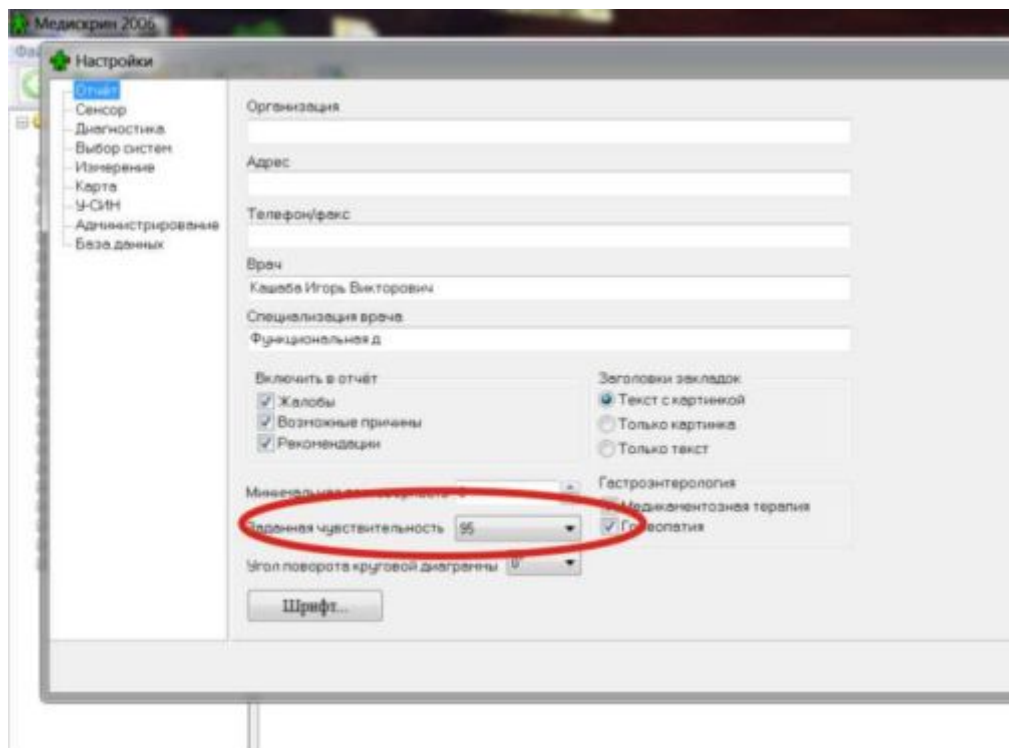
Медискрин 2006

Фа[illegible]

Настройки

Отчёт
Сенсор
Диагностика
Выбор систем
Измерение
Карта
У-СИН
Администрирование
База данных

Организация

Адрес

Телефон/факс

Врач

Кашаба Игорь Викторович

Специализация врача

Функциональная д

Включить в отчёт
Жалобы
Возможные причины
Рекомендации

Заголовки закладок
Текст с картинкой
Только картинка
Только текст

Минимальная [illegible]

Заданная чувствительность 95

Гастроэнтерология
Медикаментозная терапия
Го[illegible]опатия

Угол поворота круговой диаграммы 0°

Шрифт...